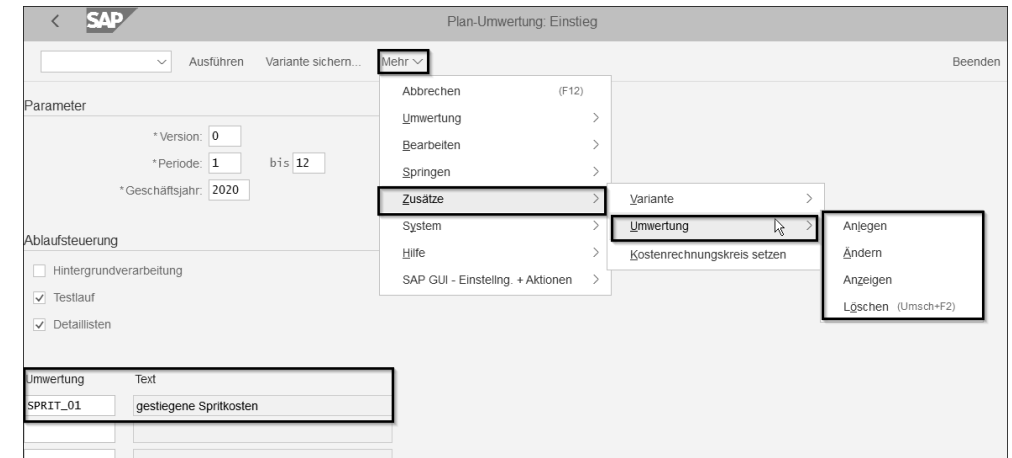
SAP

Plan-Umwertung: Einstieg

Ausführen Variante sichern... Mehr

Beenden

Parameter

*Version: 0

*Periode: 1 bis 12

*Geschäftsjahr: 2020

Ablaufsteuerung

Hintergrundverarbeitung

Testlauf

Detaillisten

| Umwertung | Text |
|---|---|
| SPRIT_01 | gestiegene Spritkosten |

Abbrechen (F12)
Umwertung
Bearbeiten
Springen
Zusätze
System
Hilfe
SAP GUI - Einstellng. + Aktionen

Variante
Umwertung
Kostenrechnungskreis setzen

Anlegen
Ändern
Anzeigen
Löschen (Umsch+F2)